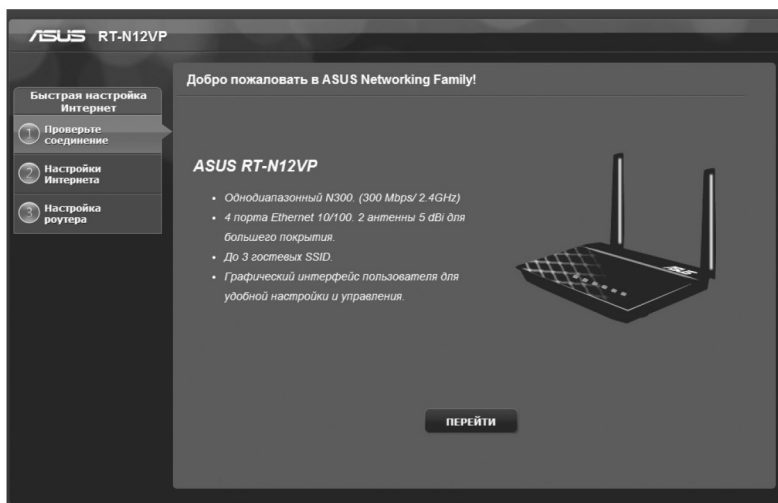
ASUS RT-N12VP

Быстрая настройка Интернет

1 Проверьте соединение

2 Настройки Интернета

3 Настройка роутера

Добро пожаловать в ASUS Networking Family!

ASUS RT-N12VP

- Однодиапазонный N300. (300 Mbps/ 2.4GHz)
- 4 порта Ethernet 10/100. 2 антенны 5 dBi для большего покрытия.
- До 3 гостевых SSID.
- Графический интерфейс пользователя для удобной настройки и управления.

ASUS

ПЕРЕЙТИ